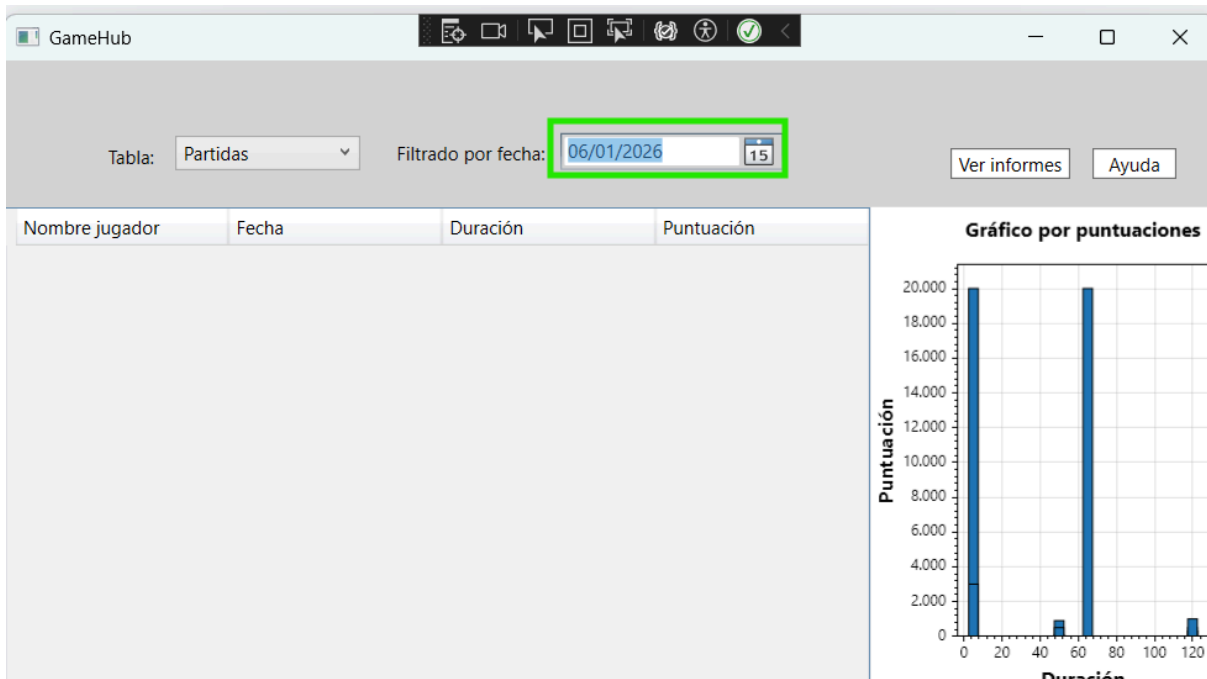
GameHub

Tabla: Partidas

Filtrado por fecha: 06/01/2026 15

Ver informes Ayuda

| Nombre jugador | Fecha | Duración | Puntuación |
|---|---|---|---|

Gráfico por puntuaciones

Puntuación

20.000
18.000
16.000
14.000
12.000
10.000
8.000
6.000
4.000
2.000
0

0 20 40 60 80 100 120

Duración